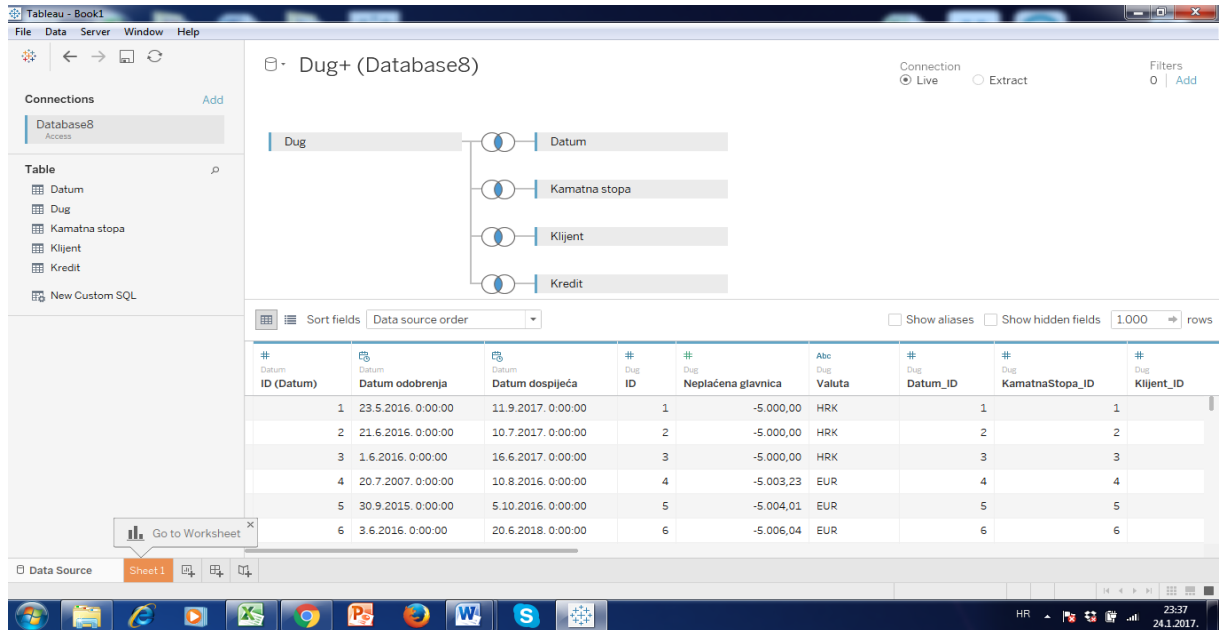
Tableau - Book1

File Data Server Window Help

Connections Add

Database8
Access

Table

Datum
Dug
Kamatna stopa
Klijent
Kredit

New Custom SQL

Dug+ (Database8)

Connection
Live Extract

Filters
0 | Add

Dug

Datum

Kamatna stopa

Klijent

Kredit

Sort fields Data source order

Show aliases Show hidden fields 1.000 rows

| # Datum ID (Datum) | Datum Datum odobrenja | Datum Datum dospijeća | # Dug ID | # Dug Neplaćena glavnica | Abc Dug Valuta | # Dug Datum_ID | # Dug KamatnaStopa_ID | # Dug Klijent_ID |
|---|---|---|---|---|---|---|---|---|
| 1 | 23.5.2016. 0:00:00 | 11.9.2017. 0:00:00 | 1 | -5.000,00 | HRK | 1 | 1 | |
| 2 | 21.6.2016. 0:00:00 | 10.7.2017. 0:00:00 | 2 | -5.000,00 | HRK | 2 | 2 | |
| 3 | 1.6.2016. 0:00:00 | 16.6.2017. 0:00:00 | 3 | -5.000,00 | HRK | 3 | 3 | |
| 4 | 20.7.2007. 0:00:00 | 10.8.2016. 0:00:00 | 4 | -5.003,23 | EUR | 4 | 4 | |
| 5 | 30.9.2015. 0:00:00 | 5.10.2016. 0:00:00 | 5 | -5.004,01 | EUR | 5 | 5 | |
| 6 | 3.6.2016. 0:00:00 | 20.6.2018. 0:00:00 | 6 | -5.006,04 | EUR | 6 | 6 | |

Go to Worksheet

Data Source Sheet 1

HR 23:37 24.1.2017.